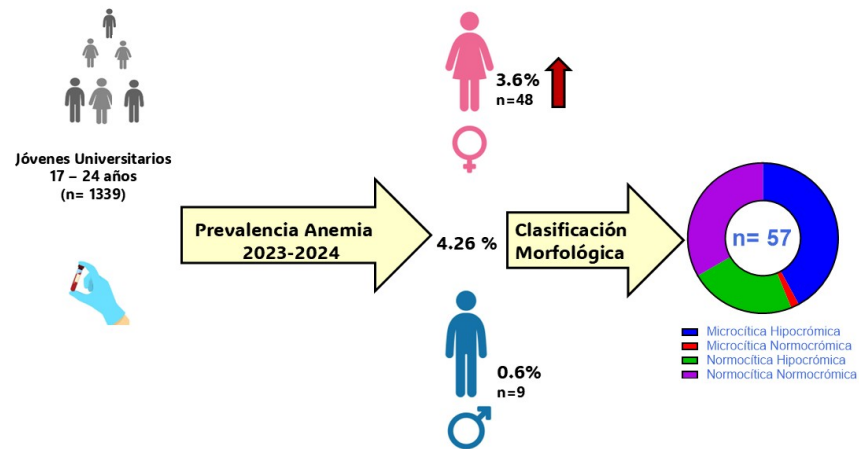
Jóvenes Universitarios
17 – 24 años
(n= 1339)

Prevalencia Anemia
2023-2024

3.6%
n=48

4.26 %

0.6%
n=9

Clasificación
Morfológica

n= 57

Microcítica Hipocrómica
Microcítica Normocrómica
Normocítica Hipocrómica
Normocítica Normocrómica